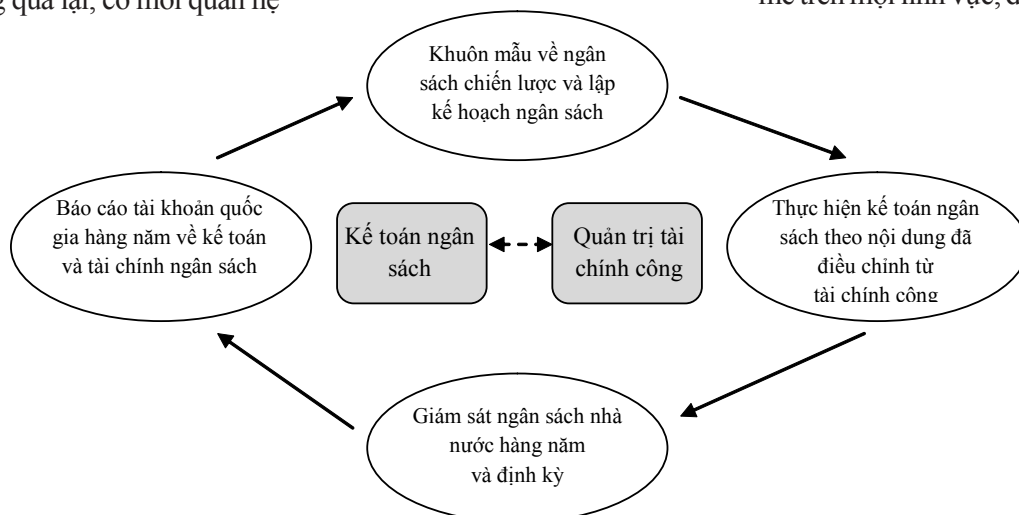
g qua lại, có mối quan hệ

thể trên mọi lĩnh vực, đ

Khuôn mẫu về ngân sách chiến lược và lập kế hoạch ngân sách

Báo cáo tài khoản quốc gia hàng năm về kế toán và tài chính ngân sách

Kế toán ngân sách

Quản trị tài chính công

Thực hiện kế toán ngân sách theo nội dung đã điều chỉnh từ tài chính công

Giám sát ngân sách nhà nước hàng năm và định kỳ